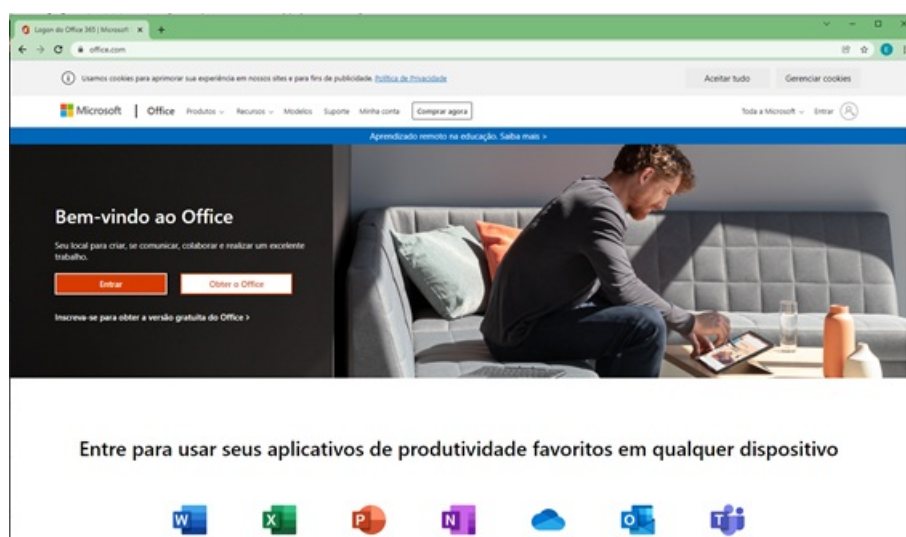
Logon do Office 365 | Microsoft ×

office.com

Usamos cookies para aprimorar sua experiência em nossos sites e para fins de publicidade. Política de Privacidade

Aceitar tudo

Gerenciar cookies

Microsoft | Office Produtos ⌄ Recursos ⌄ Modelos Suporte Minha conta Comprar agora

Toda a Microsoft ⌄ Entrar

Aprendizado remoto na educação. Saiba mais >

Bem-vindo ao Office

Seu local para criar, se comunicar, colaborar e realizar um excelente trabalho.

Entrar

Obter o Office

Inscreva-se para obter a versão gratuita do Office >

Entre para usar seus aplicativos de produtividade favoritos em qualquer dispositivo